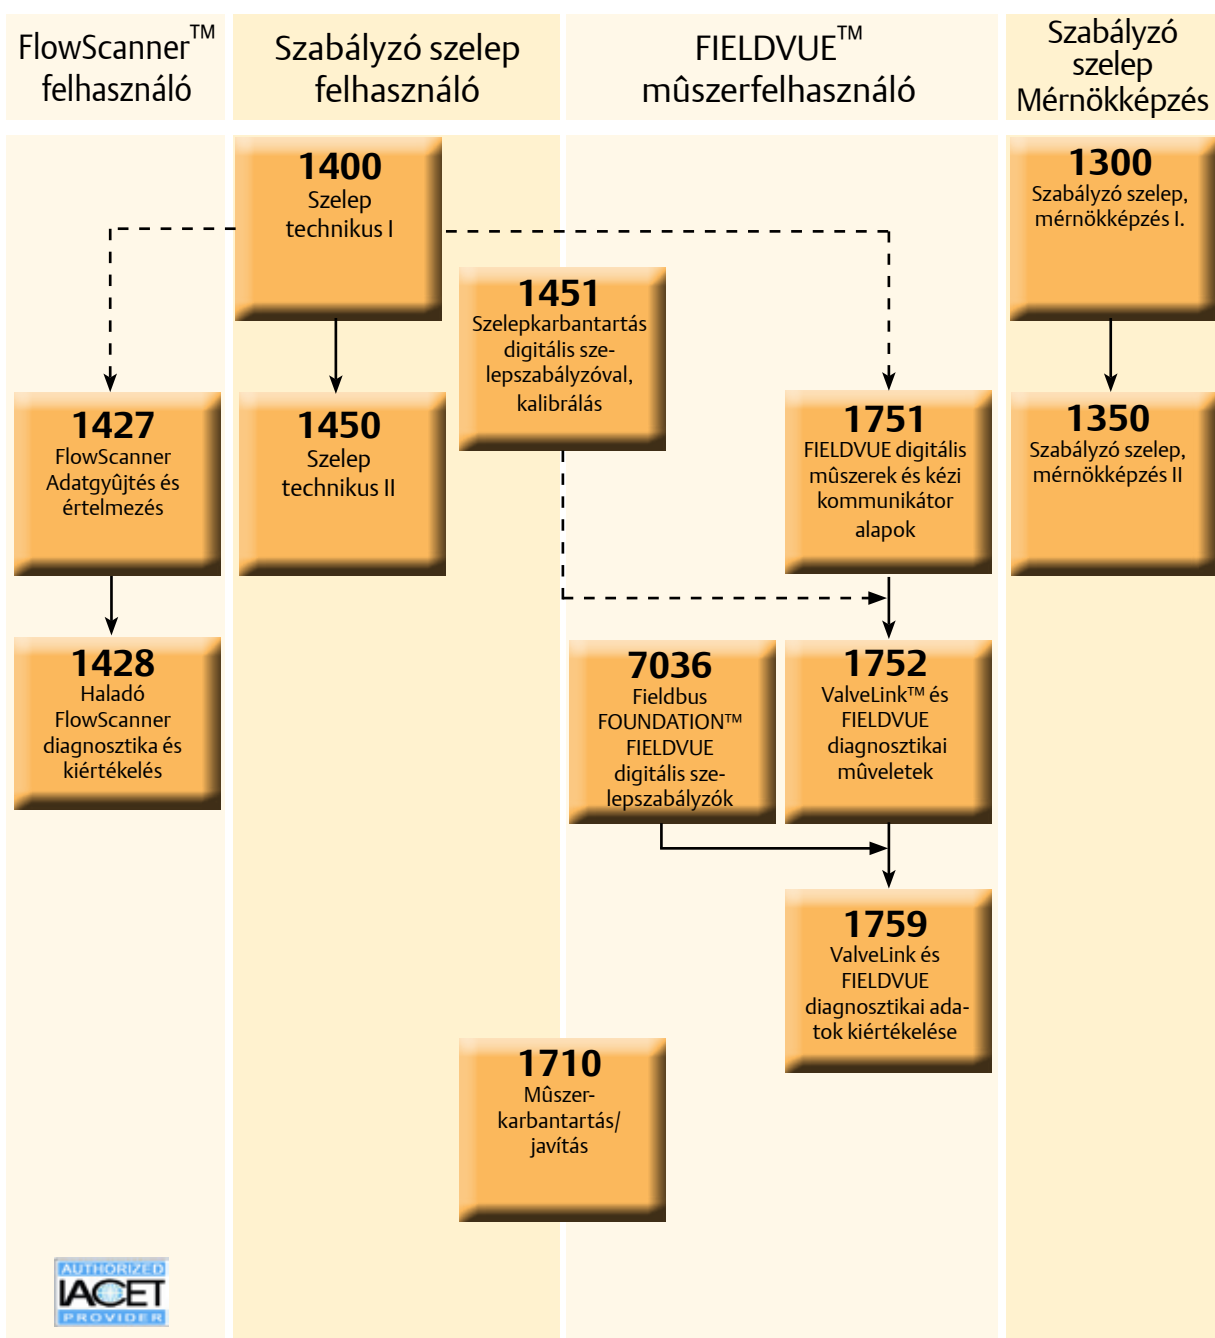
FlowScanner™ felhasználó

Szabályzó szelep felhasználó

FIELDVUE™ mûszerfelhasználó

Szabályzó szelep Mérnökképzés

1400
Szelep technikus I

1300
Szabályzó szelep, mérnökképzés I.

1451
Szelepkarbantartás digitális szelepszabályzóval, kalibrálás

1427
FlowScanner Adatgyûjtés és értelmezés

1450
Szelep technikus II

1751
FIELDVUE digitális mûszerek és kézi kommunikátor alapok

1350
Szabályzó szelep, mérnökképzés II

1428
Haladó FlowScanner diagnosztika és kiértékelés

7036
Fieldbus FOUNDATION™ FIELDVUE digitális szelepszabályzók

1752
ValveLink™ és FIELDVUE diagnosztikai mûveletek

1759
ValveLink és FIELDVUE diagnosztikai adatok kiértékelése

1710
Mûszer-karbantartás/ javítás

AUTHORIZED
IACET
PROVIDER